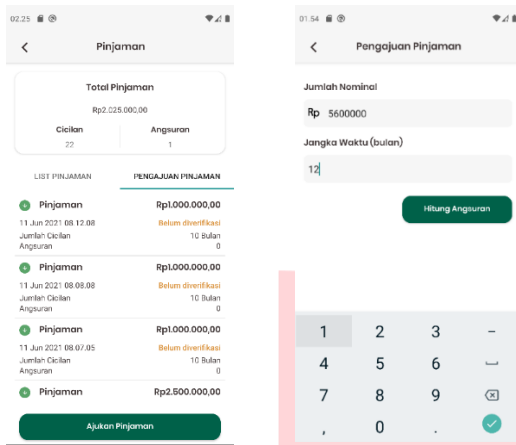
02.25

Pinjaman

Total Pinjaman

Rp2.025.000,00

Cicilan
22

Angsuran
1

LIST PINJAMAN

PENGAJUAN PINJAMAN

Pinjaman
Rp1.000.000,00
11 Jun 2021 08.12.08
Belum diverifikasi
Jumlah Cicilan
10 Bulan
Angsuran
0

Pinjaman
Rp1.000.000,00
11 Jun 2021 08.08.08
Belum diverifikasi
Jumlah Cicilan
10 Bulan
Angsuran
0

Pinjaman
Rp1.000.000,00
11 Jun 2021 08.07.05
Belum diverifikasi
Jumlah Cicilan
10 Bulan
Angsuran
0

Pinjaman
Rp2.500.000,00

Ajukan Pinjaman

01.54

Pengajuan Pinjaman

Jumlah Nominal

Rp 5600000

Jangka Waktu (bulan)

12

Hitung Angsuran

| 1 | 2 | 3 | – |
|---|---|---|---|
| 4 | 5 | 6 | ⎵ |
| 7 | 8 | 9 | ⌫ |
| , | 0 | . | ✓ |